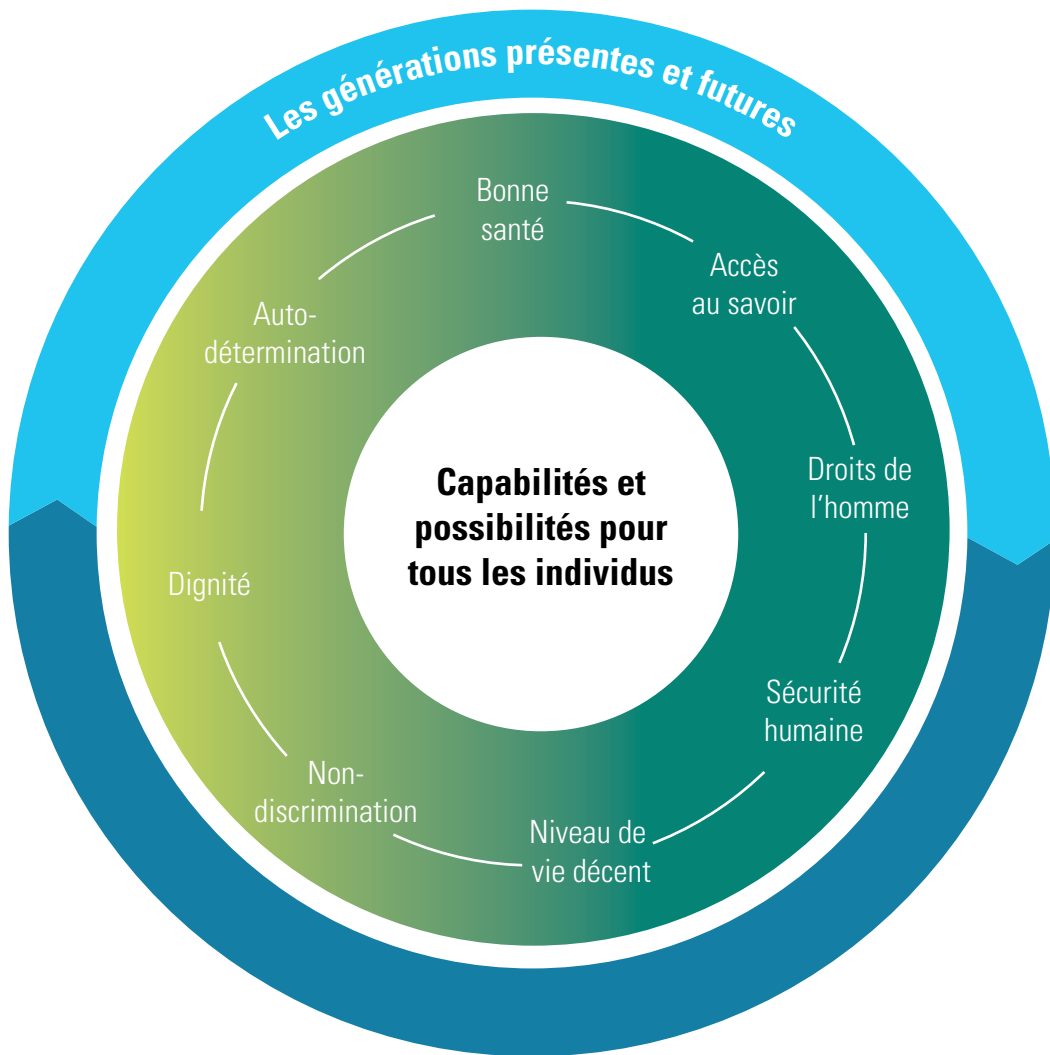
Les générations présentes et futures

Bonne santé

Accès au savoir

Droits de l'homme

Sécurité humaine

Niveau de vie décent

Non-discrimination

Dignité

Auto-détermination

Capabilités et possibilités pour tous les individus